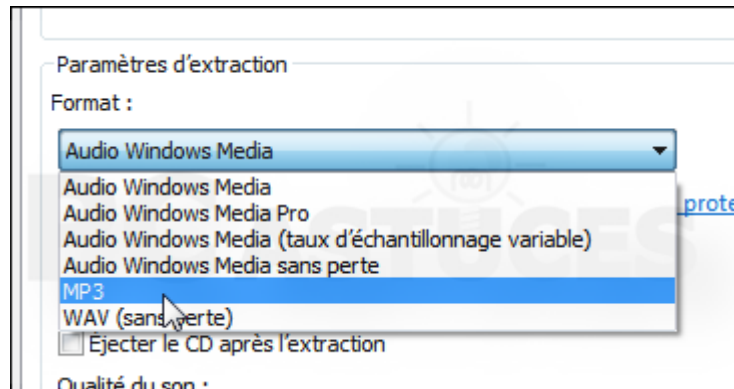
Paramètres d'extraction

Format :

Audio Windows Media

Audio Windows Media
Audio Windows Media Pro
Audio Windows Media (taux d'échantillonnage variable)
Audio Windows Media sans perte
MP3
WAV (sans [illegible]erte)

prote

ASTUCES

Éjecter le CD après l'extraction

Qualité du son :